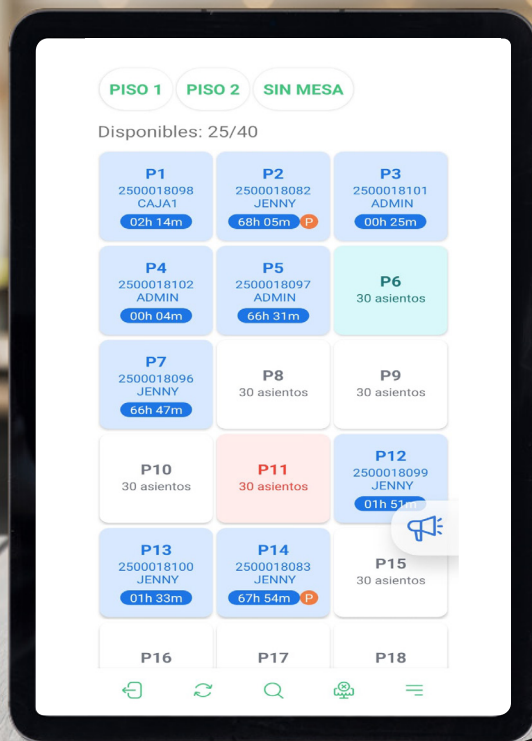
PISO 1 PISO 2 SIN MESA

Disponibles: 25/40

| | | |
|---|---|---|
| P1 2500018098 CAJA1 02h 14m | P2 2500018082 JENNY 68h 05m P | P3 2500018101 ADMIN 00h 25m |
| P4 2500018102 ADMIN 00h 04m | P5 2500018097 ADMIN 66h 31m | P6 30 asientos |
| P7 2500018096 JENNY 66h 47m | P8 30 asientos | P9 30 asientos |
| P10 30 asientos | P11 30 asientos | P12 2500018099 JENNY 01h 51m |
| P13 2500018100 JENNY 01h 33m | P14 2500018083 JENNY 67h 54m P | P15 30 asientos |
| P16 | P17 | P18 |